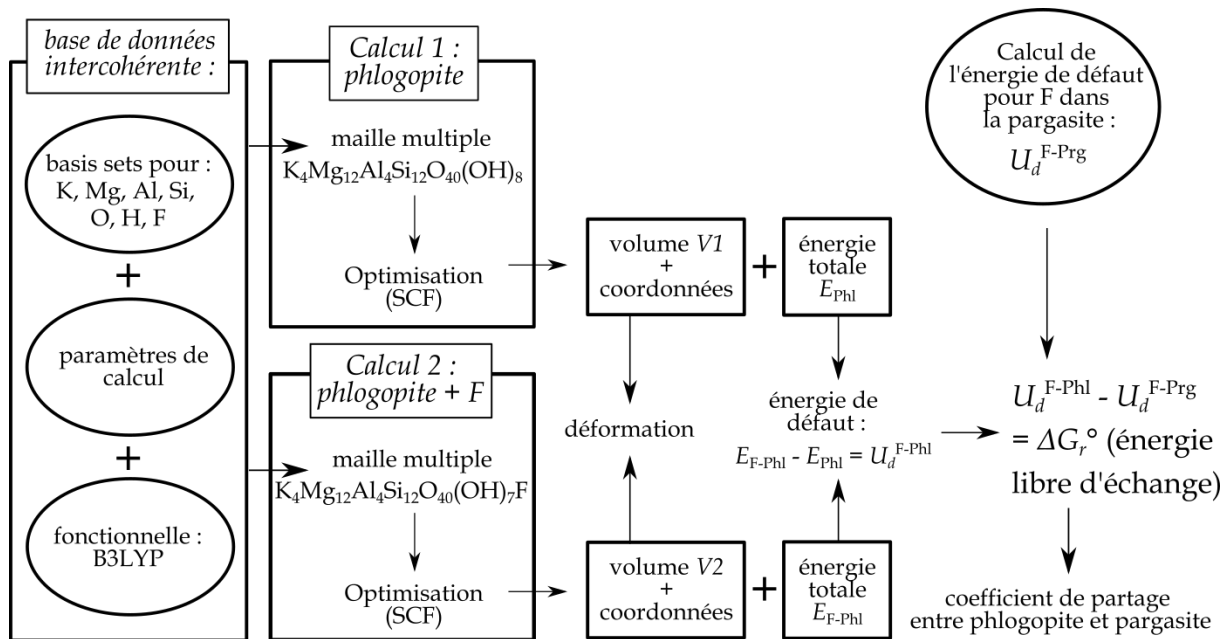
base de données intercohérente :

basis sets pour : K, Mg, Al, Si, O, H, F

+

paramètres de calcul

+

fonctionnelle : B3LYP

Calcul 1 : phlogopite

maille multiple $K_4Mg_{12}Al_4Si_{12}O_{40}(OH)_8$

Optimisation (SCF)

Calcul 2 : phlogopite + F

maille multiple $K_4Mg_{12}Al_4Si_{12}O_{40}(OH)_7F$

Optimisation (SCF)

volume $V1$ + coordonnées

+

énergie totale $E_{Phl}$

déformation

énergie de défaut : $E_{F\text{-}Phl} - E_{Phl} = U_d^{F\text{-}Phl}$

volume $V2$ + coordonnées

+

énergie totale $E_{F\text{-}Phl}$

Calcul de l'énergie de défaut pour F dans la pargasite : $U_d^{F\text{-}Prg}$

$U_d^{F\text{-}Phl} - U_d^{F\text{-}Prg} = \Delta G_r°$ (énergie libre d'échange)

coefficient de partage entre phlogopite et pargasite